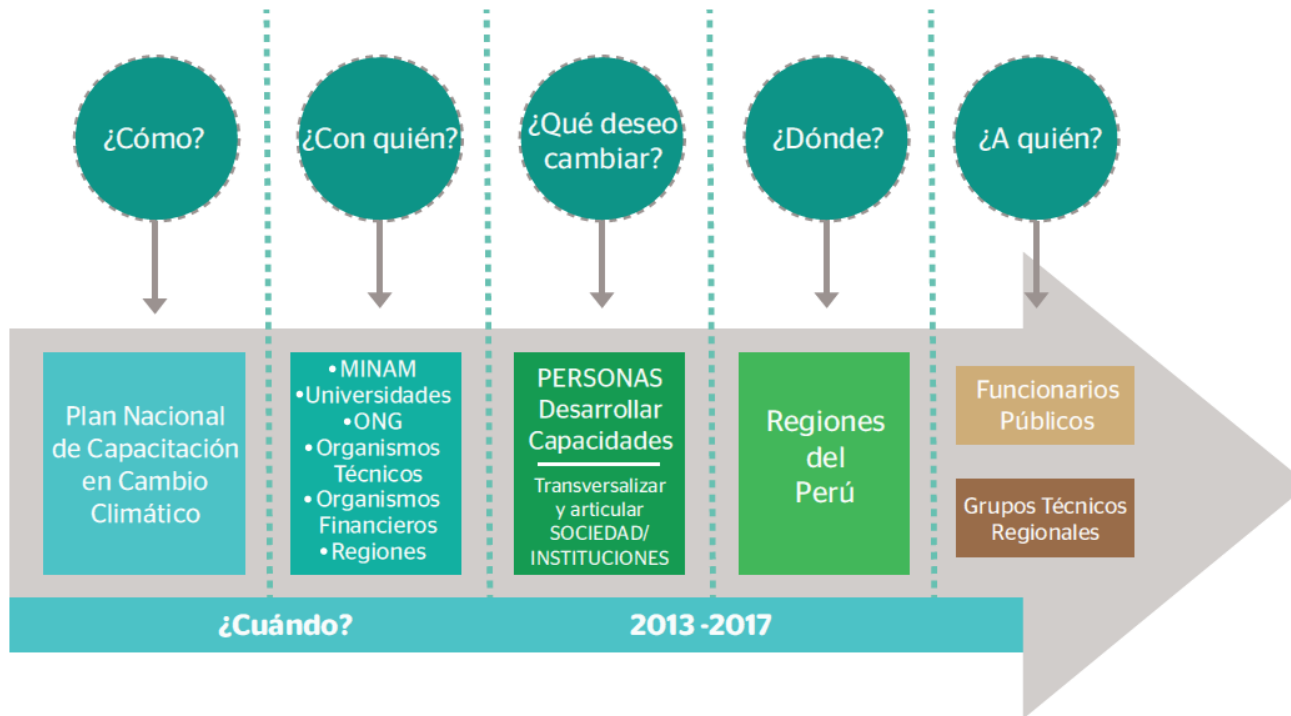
¿Cómo?

Plan Nacional de Capacitación en Cambio Climático

¿Con quién?

• MINAM
• Universidades
• ONG
• Organismos Técnicos
• Organismos Financieros
• Regiones

¿Qué deseo cambiar?

PERSONAS Desarrollar Capacidades

Transversalizar y articular SOCIEDAD/ INSTITUCIONES

¿Dónde?

Regiones del Perú

¿A quién?

Funcionarios Públicos

Grupos Técnicos Regionales

¿Cuándo?

2013 -2017